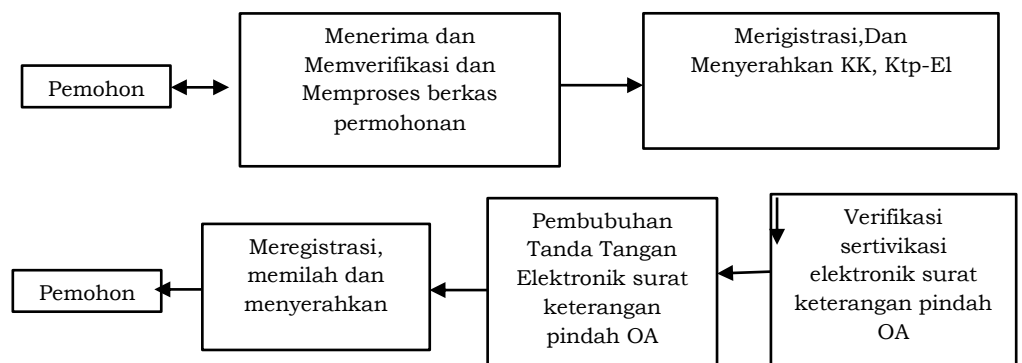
Pemohon

Menerima dan Memverifikasi dan Memproses berkas permohonan

Merigistrasi,Dan Menyerahkan KK, Ktp-El

Verifikasi sertivikasi elektronik surat keterangan pindah OA

Pembubuhan Tanda Tangan Elektronik surat keterangan pindah OA

Meregistrasi, memilah dan menyerahkan

Pemohon